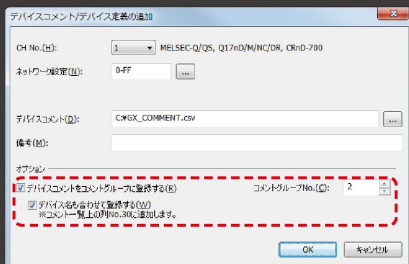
デバイスコメント/デバイス定義の追加

CH No.(H): 1 MELSEC-Q/QS, Q17nD/M/NC/DR, CRnD-700

ネットワーク設定(N): 0-FF ...

デバイスコメント(D): C:¥GX_COMMENT.csv ...

備考(M):

オプション

☑ デバイスコメントをコメントグループに登録する(R)

コメントグループNo.(C): 2

☑ デバイス名も合わせて登録する(W)
※コメント一覧上の列No.30に追加します。

OK キャンセル